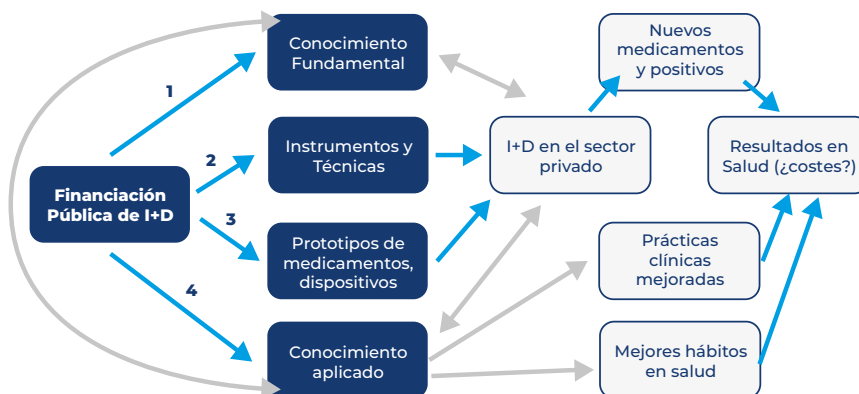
Financiación Pública de I+D

1

2

3

4

Conocimiento Fundamental

Instrumentos y Técnicas

Prototipos de medicamentos, dispositivos

Conocimiento aplicado

I+D en el sector privado

Nuevos medicamentos y positivos

Prácticas clínicas mejoradas

Mejores hábitos en salud

Resultados en Salud (¿costes?)